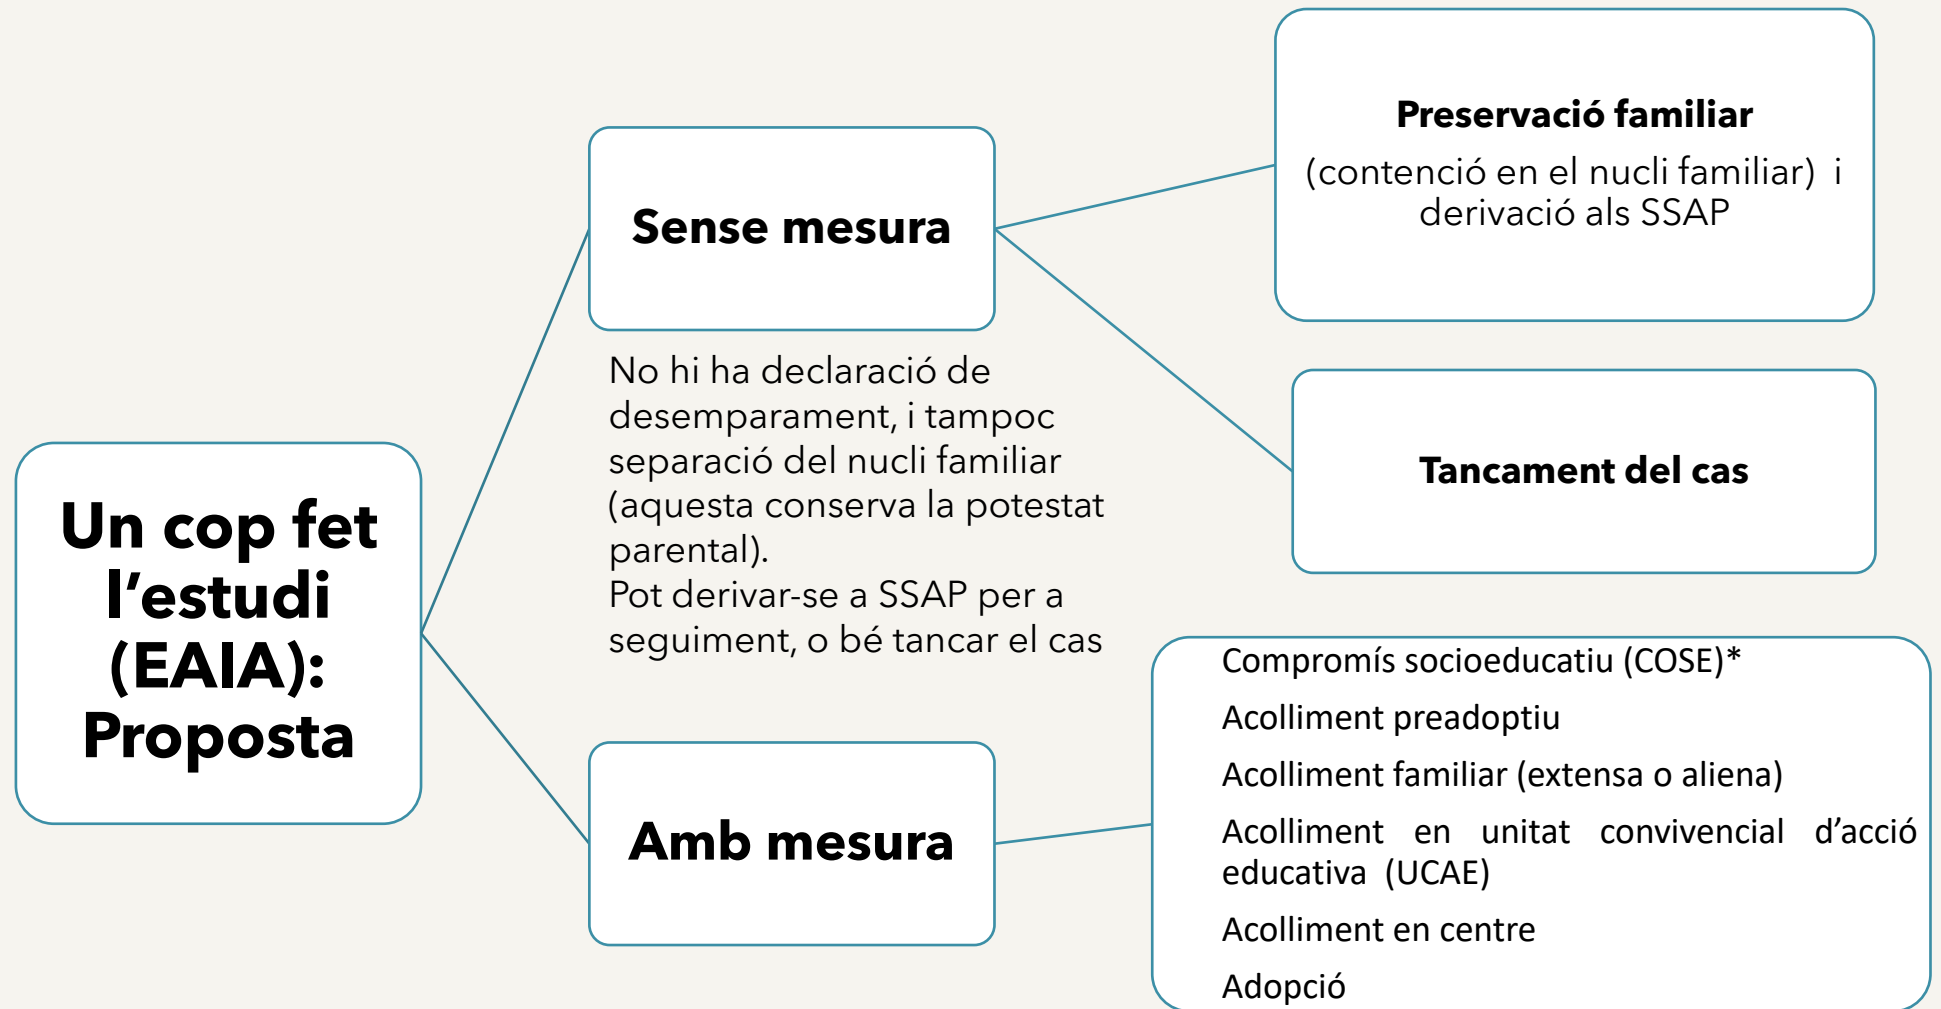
Un cop fet l’estudi (EAIA): Proposta

Sense mesura

No hi ha declaració de desemparament, i tampoc separació del nucli familiar (aquesta conserva la potestat parental).
Pot derivar-se a SSAP per a seguiment, o bé tancar el cas

Preservació familiar

(contenció en el nucli familiar) i derivació als SSAP

Tancament del cas

Amb mesura

Compromís socioeducatiu (COSE)*

Acolliment preadoptiu

Acolliment familiar (extensa o aliena)

Acolliment en unitat convivencial d’acció educativa (UCAE)

Acolliment en centre

Adopció